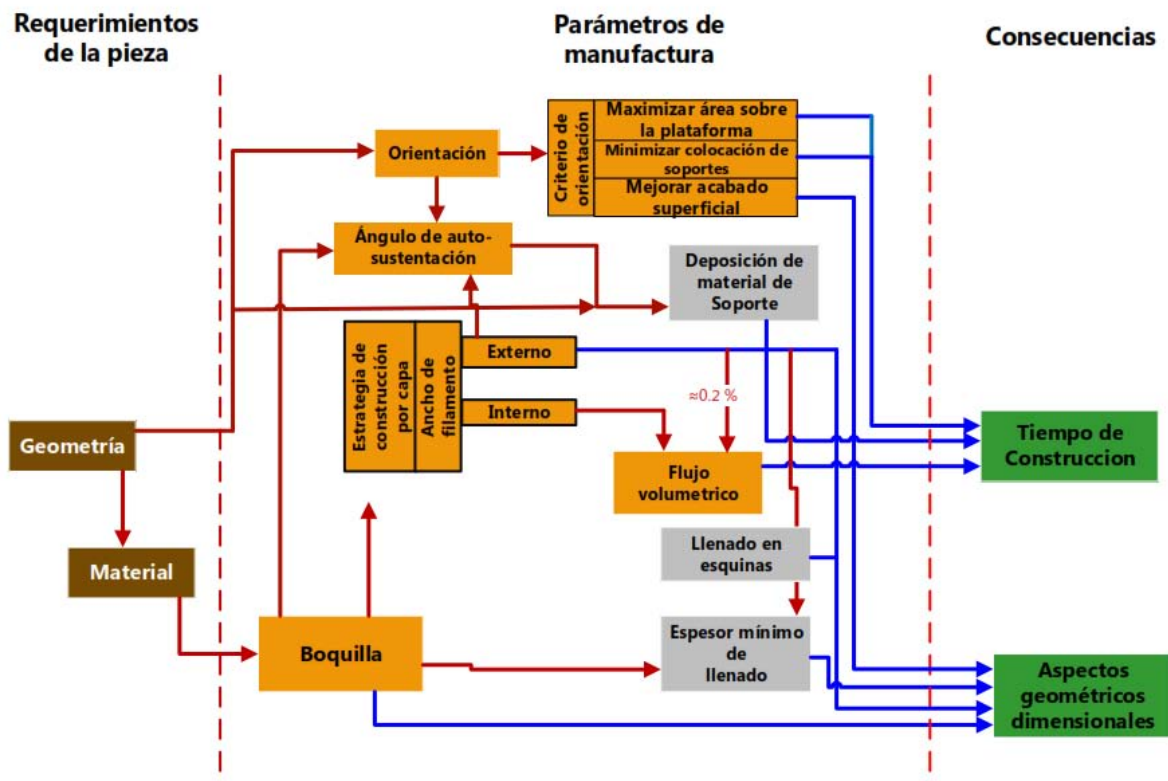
Requerimientos de la pieza

Parámetros de manufactura

Consecuencias

Orientación

Criterio de orientación

Maximizar área sobre la plataforma

Minimizar colocación de soportes

Mejorar acabado superficial

Ángulo de auto-sustentación

Deposición de material de Soporte

Estrategia de construcción por capa

Ancho de filamento

Externo

Interno

≈0.2 %

Geometría

Flujo volumetrico

Tiempo de Construccion

Material

Llenado en esquinas

Boquilla

Espesor mínimo de llenado

Aspectos geométricos dimensionales